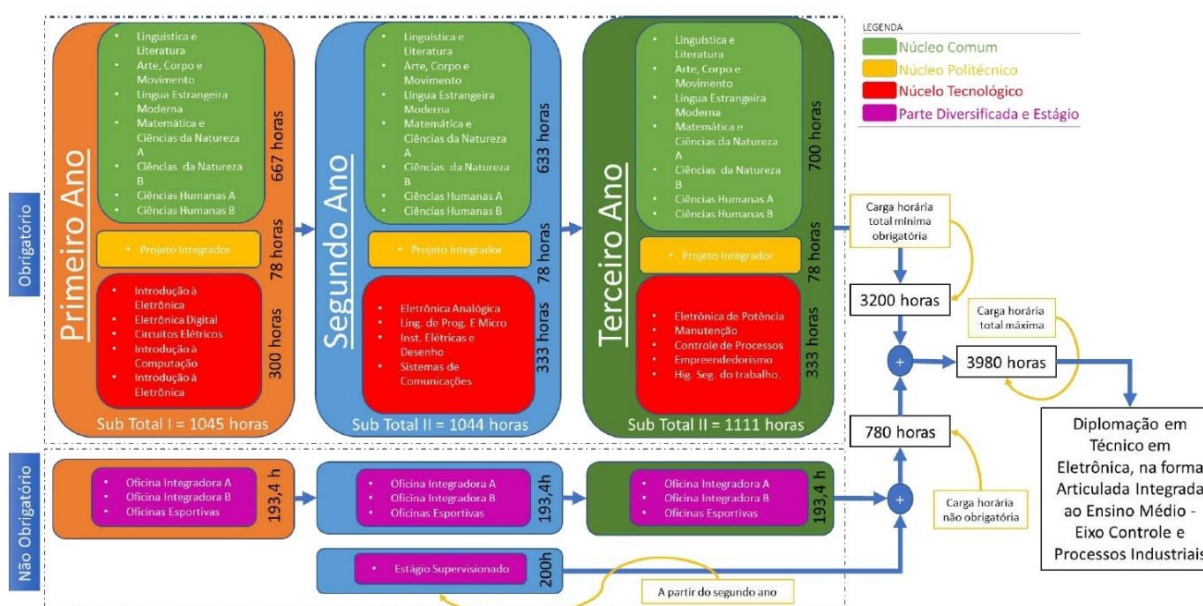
LEGENDA
Núcleo Comum
Núcleo Politécnico
Núcleo Tecnológico
Parte Diversificada e Estágio

Obrigatório

Primeiro Ano
• Linguística e Literatura
• Arte, Corpo e Movimento
• Língua Estrangeira Moderna
• Matemática e Ciências da Natureza A
• Ciências da Natureza B
• Ciências Humanas A
• Ciências Humanas B
667 horas
• Projeto Integrador
78 horas
• Introdução à Eletrônica
• Eletrônica Digital
• Circuitos Elétricos
• Introdução à Computação
• Introdução à Eletrônica
300 horas
Sub Total I = 1045 horas

Segundo Ano
• Linguística e Literatura
• Arte, Corpo e Movimento
• Língua Estrangeira Moderna
• Matemática e Ciências da Natureza A
• Ciências da Natureza B
• Ciências Humanas A
• Ciências Humanas B
633 horas
• Projeto Integrador
78 horas
• Eletrônica Analógica
• Ling. de Prog. E Micro
• Inst. Elétricas e Desenho
• Sistemas de Comunicações
333 horas
Sub Total II = 1044 horas

Terceiro Ano
• Linguística e Literatura
• Arte, Corpo e Movimento
• Língua Estrangeira Moderna
• Matemática e Ciências da Natureza A
• Ciências da Natureza B
• Ciências Humanas A
• Ciências Humanas B
700 horas
• Projeto Integrador
78 horas
• Eletrônica de Potência
• Manutenção
• Controle de Processos
• Empreendedorismo
• Hig. Seg. do trabalho.
333 horas
Sub Total II = 1111 horas

Carga horária total mínima obrigatória
3200 horas
Carga horária total máxima
3980 horas
Diplomação em Técnico em Eletrônica, na forma Articulada Integrada ao Ensino Médio - Eixo Controle e Processos Industriais
780 horas
Carga horária não obrigatória

Não Obrigatório
• Oficina Integradora A
• Oficina Integradora B
• Oficinas Esportivas
193,4 h
• Oficina Integradora A
• Oficina Integradora B
• Oficinas Esportivas
193,4h
• Oficina Integradora A
• Oficina Integradora B
• Oficinas Esportivas
193,4 h
• Estágio Supervisionado
200h
A partir do segundo ano